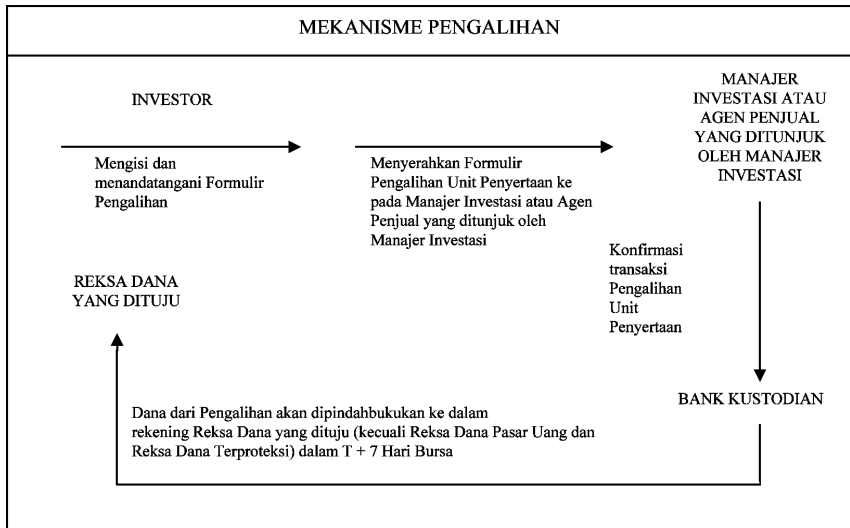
MEKANISME PENGALIHAN

INVESTOR

Mengisi dan menandatangani Formulir Pengalihan

Menyerahkan Formulir Pengalihan Unit Penyertaan ke pada Manajer Investasi atau Agen Penjual yang ditunjuk oleh Manajer Investasi

MANAJER INVESTASI ATAU AGEN PENJUAL YANG DITUNJUK OLEH MANAJER INVESTASI

Konfirmasi transaksi Pengalihan Unit Penyertaan

REKSA DANA YANG DITUJU

BANK KUSTODIAN

Dana dari Pengalihan akan dipindahbukukan ke dalam rekening Reksa Dana yang dituju (kecuali Reksa Dana Pasar Uang dan Reksa Dana Terproteksi) dalam T + 7 Hari Bursa